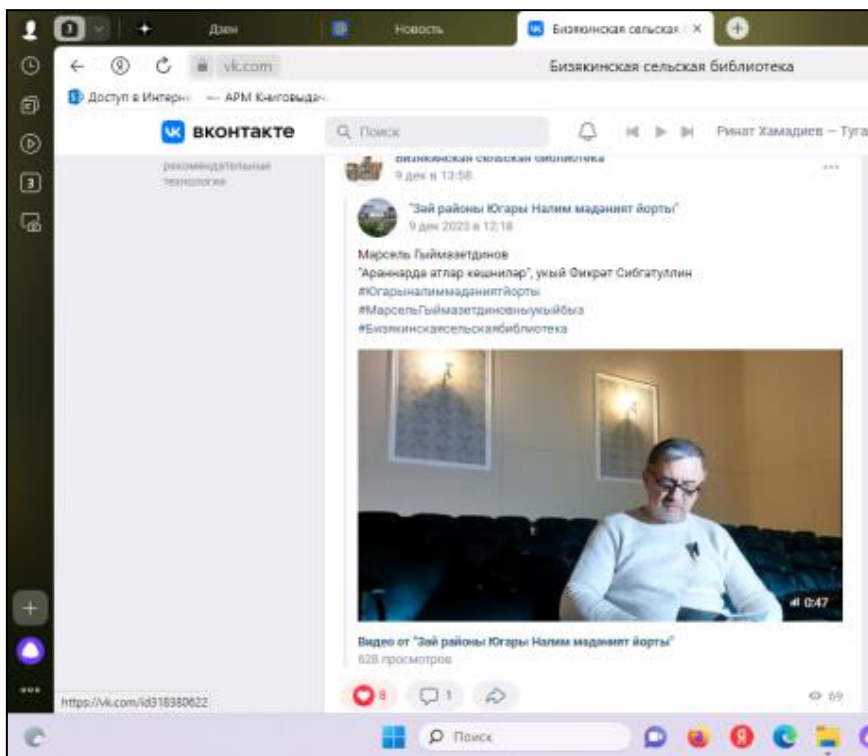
Дзен
Новость
Бизякинская сельская
vk.com
Бизякинская сельская библиотека
Доступ в Интерн
— АРМ Книговыдач
вконтакте
Поиск
Ринат Хамадиев – Туга
рекомендательные технологии
Бизякинская сельская библиотека
9 дек в 13:58
"Зәй районы Югары Налим мәдәният йорты"
9 дек 2023 в 12:18
Марсель Гыймазетдинов
"Араннарда атлар кешнилэр", укый Фикрэт Сибгатуллин
#Югарыналиммәдәниятйорты
#МарсельГыймазетдиновныукыйбыз
#Бизякинскаясельскаябиблиотека
0:47
Видео от "Зәй районы Югары Налим мәдәният йорты"
628 просмотров
8
1
69
https://vk.com/id318380622
Поиск